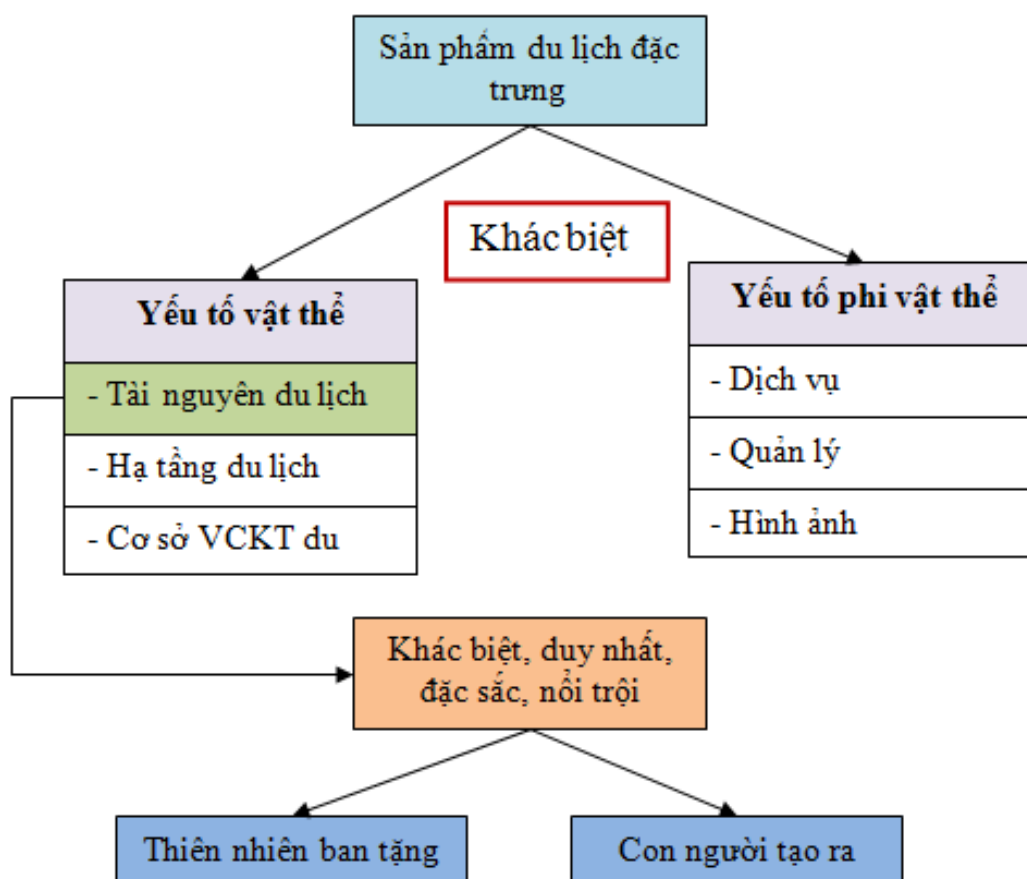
Sản phẩm du lịch đặc trưng

Khác biệt

Yếu tố vật thể

- Tài nguyên du lịch

- Hạ tầng du lịch

- Cơ sở VCKT du

Yếu tố phi vật thể

- Dịch vụ

- Quản lý

- Hình ảnh

Khác biệt, duy nhất, đặc sắc, nổi trội

Thiên nhiên ban tặng

Con người tạo ra